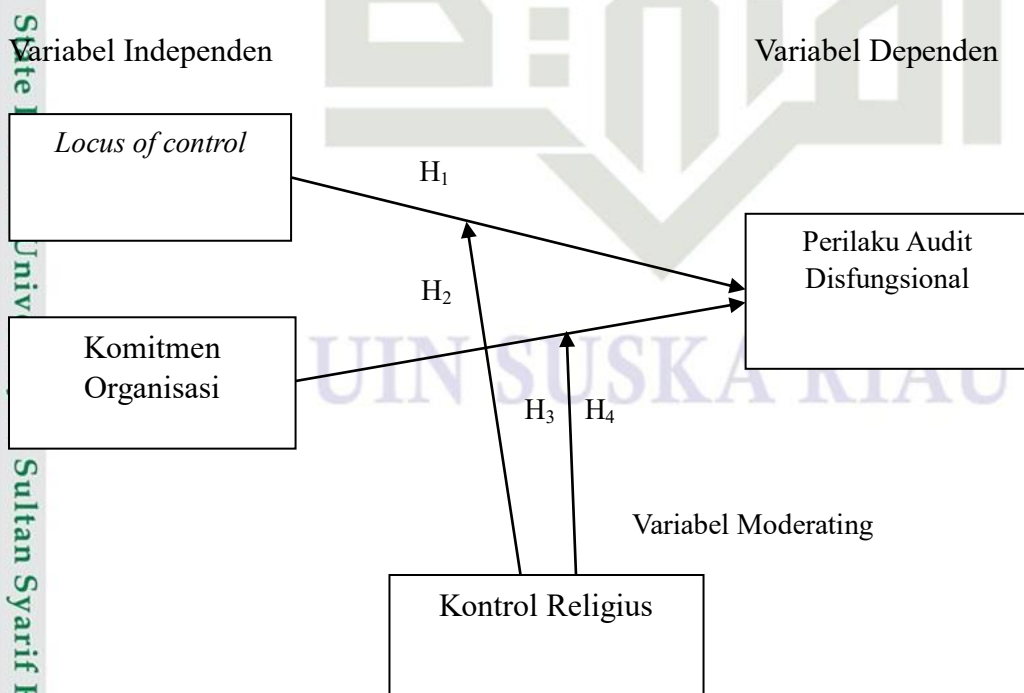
State Univ Sultan Syarif

Variabel Independen

Variabel Dependen

*Locus of control*

$H_1$

Perilaku Audit Disfungsional

$H_2$

Komitmen Organisasi

UIN SUSKA RIAU

$H_3$ $H_4$

Variabel Moderating

Kontrol Religius